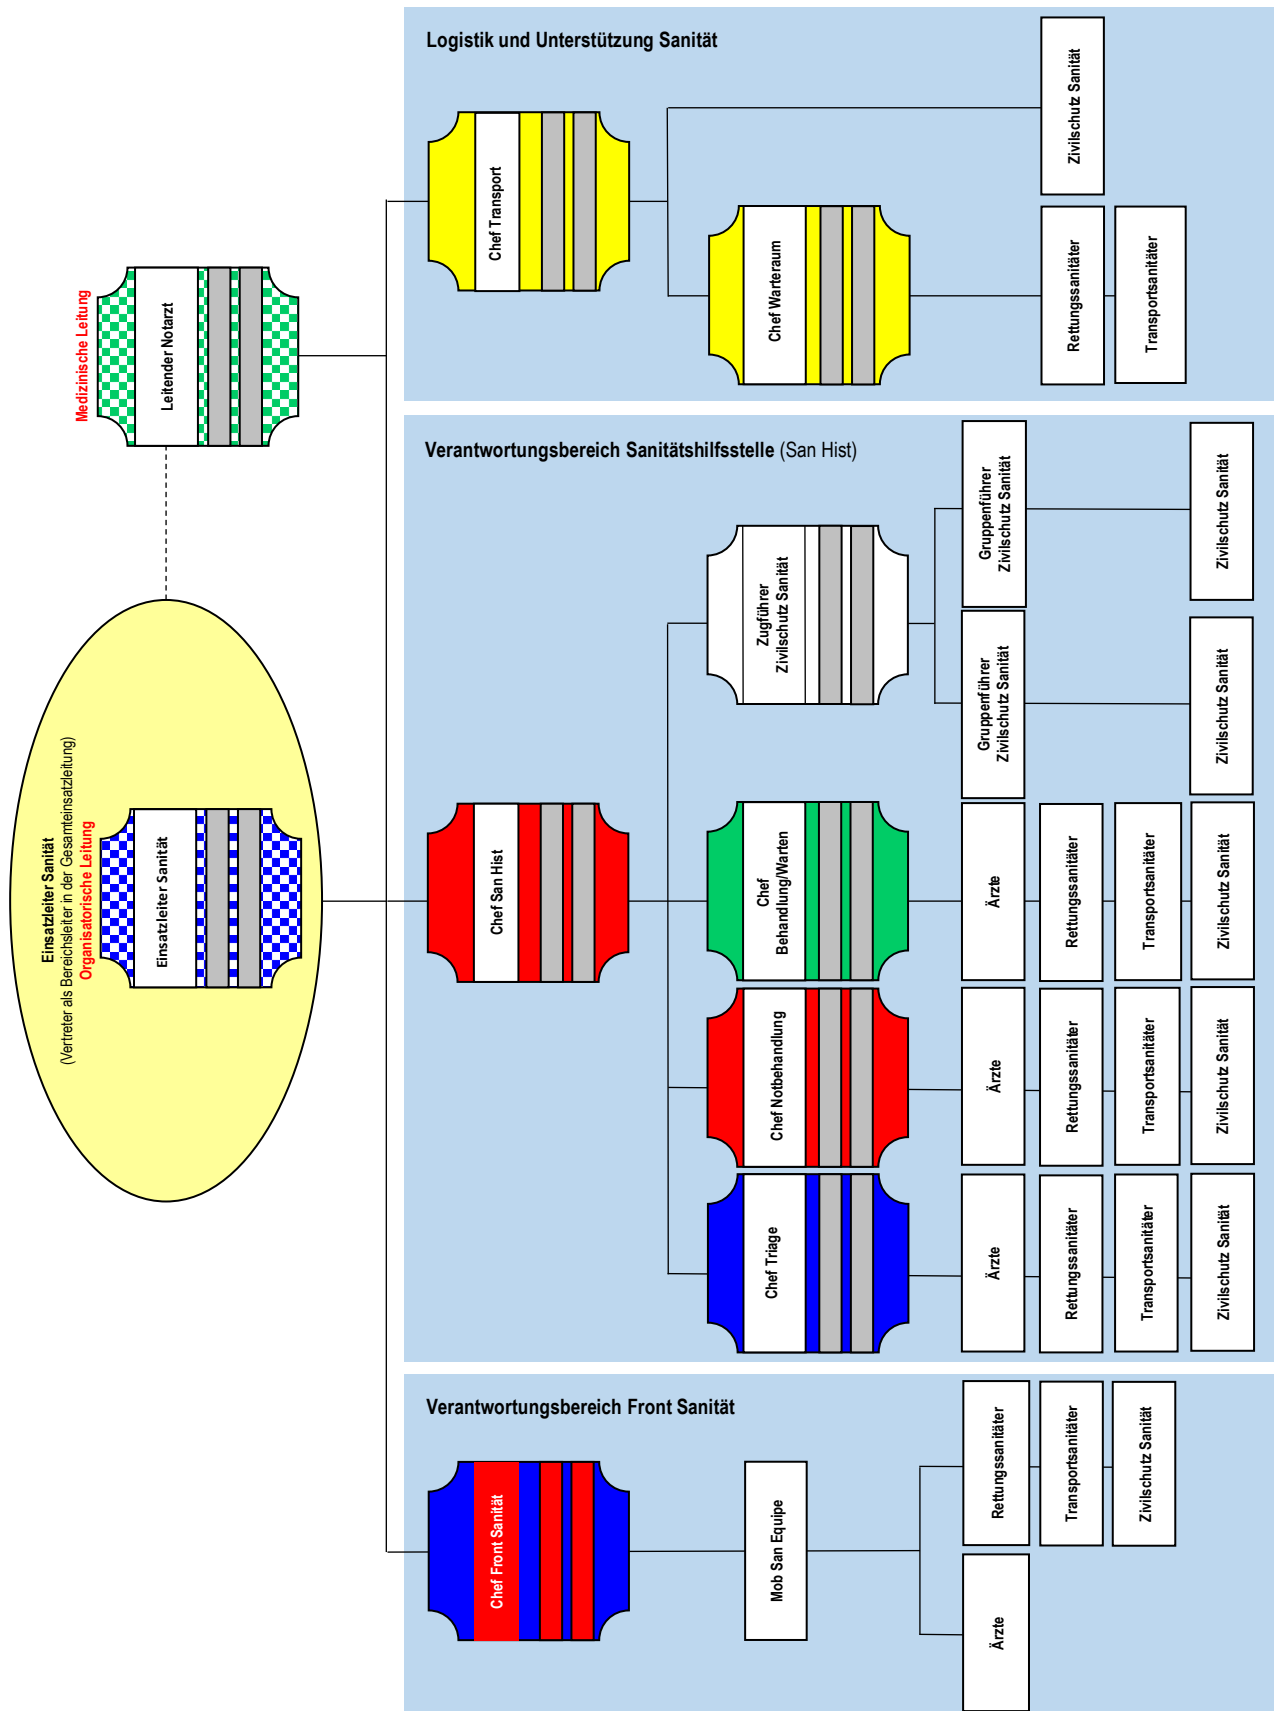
Logistik und Unterstützung Sanität

Chef Transport

Zivilschutz Sanität

Chef Warteraum

Rettungssanitäter

Transportsanitäter

Medizinische Leitung

Leitender Notarzt

Verantwortungsbereich Sanitätshilfsstelle (San Hist)

Zugführer Zivilschutz Sanität

Gruppenführer Zivilschutz Sanität

Zivilschutz Sanität

Gruppenführer Zivilschutz Sanität

Zivilschutz Sanität

Einsatzleiter Sanität
(Vertreter als Bereichsleiter in der Gesamteinsatzleitung)
Organisatorische Leitung

Einsatzleiter Sanität

Chef San Hist

Chef Behandlung/Warten

Ärzte

Rettungssanitäter

Transportsanitäter

Zivilschutz Sanität

Chef Notbehandlung

Ärzte

Rettungssanitäter

Transportsanitäter

Zivilschutz Sanität

Chef Triage

Ärzte

Rettungssanitäter

Transportsanitäter

Zivilschutz Sanität

Verantwortungsbereich Front Sanität

Chef Front Sanität

Mob San Equipe

Rettungssanitäter

Transportsanitäter

Zivilschutz Sanität

Ärzte